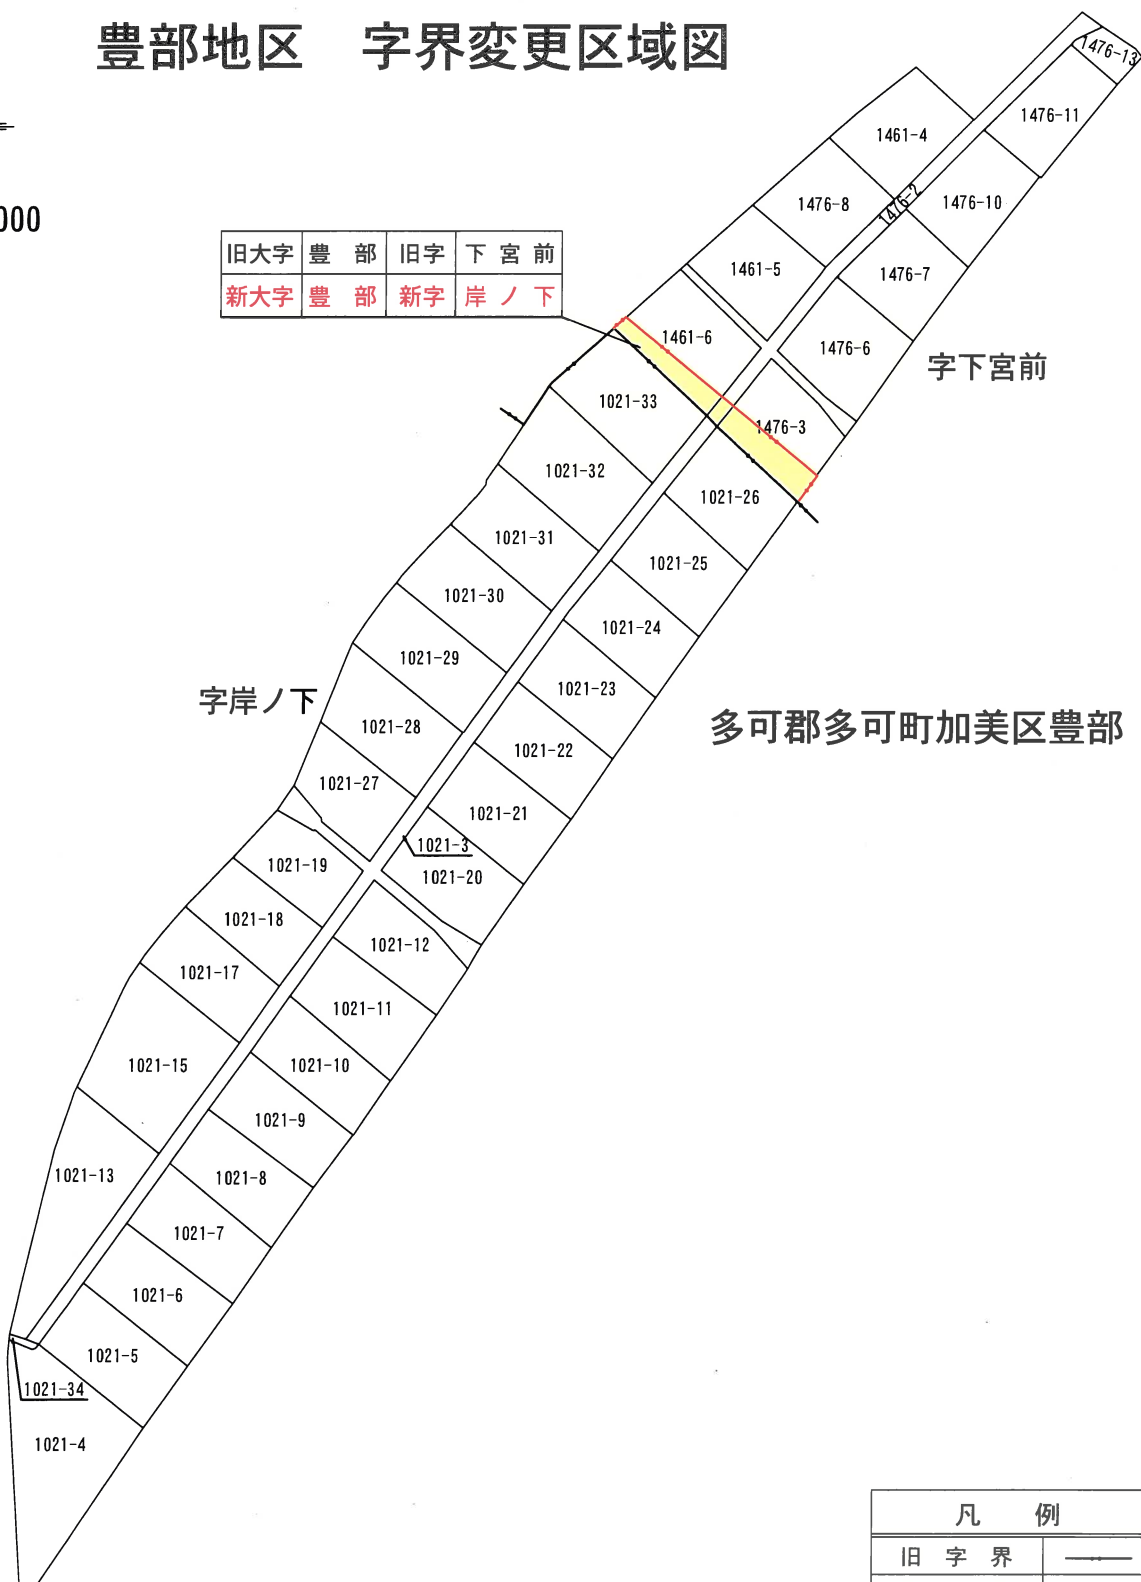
豊部地区　字界変更区域図

000

| 旧大字 | 豊　部 | 旧字 | 下 宮 前 |
|---|---|---|---|
| 新大字 | 豊　部 | 新字 | 岸 ノ 下 |

1476-13
1476-11
1461-4
1476-8
1476-2
1476-10
1461-5
1476-7
1461-6
1476-6
字下宮前
1021-33
1476-3
1021-32
1021-26
1021-31
1021-25
1021-30
1021-24
1021-29
1021-23
字岸ノ下
1021-28
多可郡多可町加美区豊部
1021-22
1021-27
1021-21
1021-3
1021-19
1021-20
1021-18
1021-12
1021-17
1021-11
1021-15
1021-10
1021-9
1021-13
1021-8
1021-7
1021-6
1021-5
1021-34
1021-4

| 凡　例 | |
|---|---|
| 旧 字 界 | |